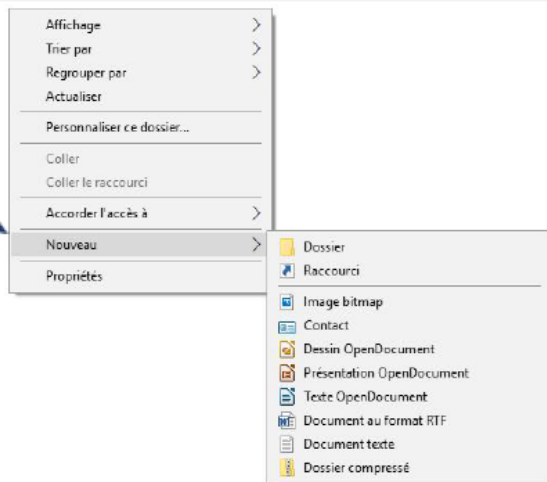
Affichage
Trier par
Regrouper par
Actualiser
Personnaliser ce dossier...
Coller
Coller le raccourci
Accorder l'accès à
Nouveau
Propriétés

Dossier
Raccourci
Image bitmap
Contact
Dessin OpenDocument
Présentation OpenDocument
Texte OpenDocument
Document au format RTF
Document texte
Dossier compressé